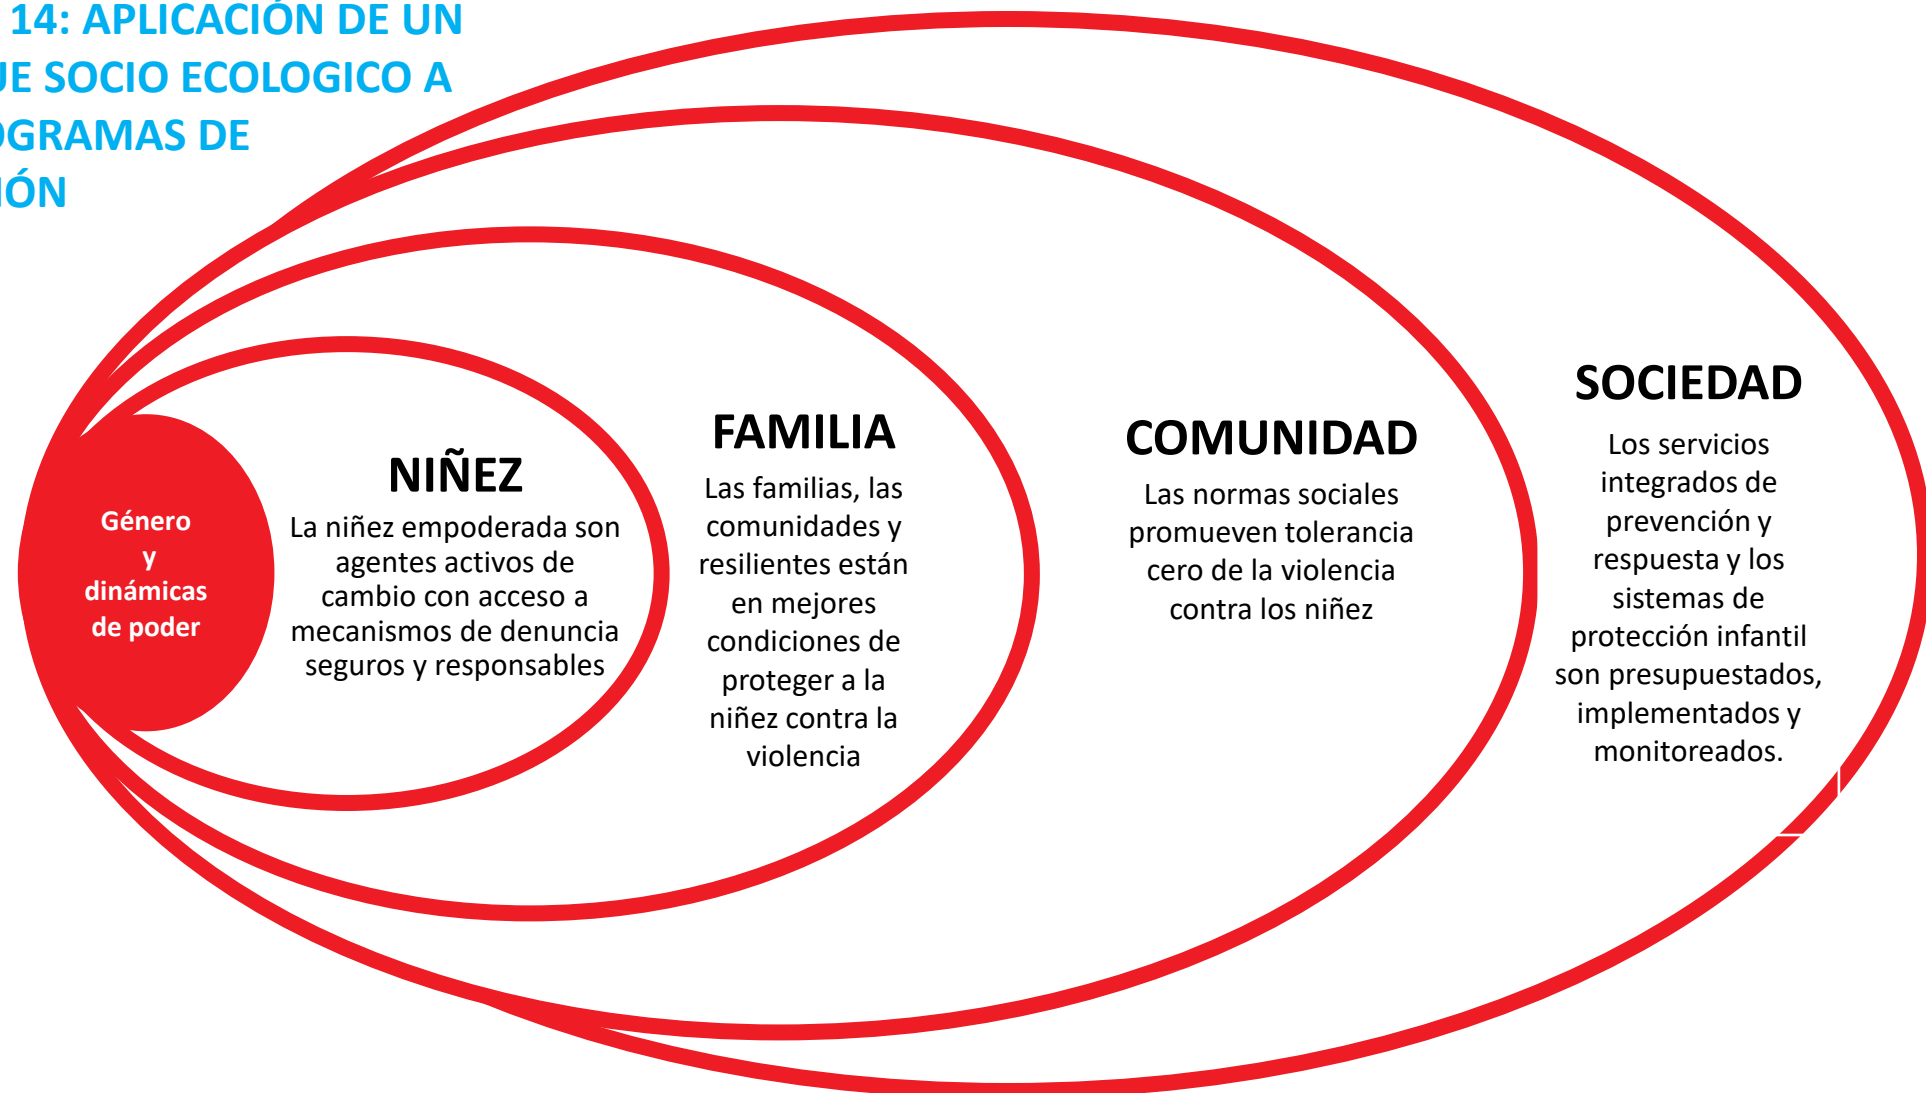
14: APLICACIÓN DE UN
JE SOCIO ECOLOGICO A
OGRAMAS DE
IÓN

Género y dinámicas de poder

NIÑEZ
La niñez empoderada son agentes activos de cambio con acceso a mecanismos de denuncia seguros y responsables

FAMILIA
Las familias, las comunidades y resilientes están en mejores condiciones de proteger a la niñez contra la violencia

COMUNIDAD
Las normas sociales promueven tolerancia cero de la violencia contra los niñez

SOCIEDAD
Los servicios integrados de prevención y respuesta y los sistemas de protección infantil son presupuestados, implementados y monitoreados.